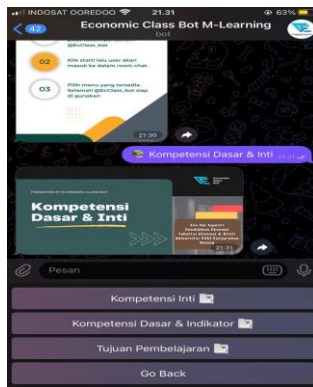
INDOSAT OOREDOO 21.31 63%

42 Economic Class Bot M-Learning
bot

@EcClass_bot

02 Klik start! lalu user akan masuk ke dalam room chat.

03 Pilih menu yang tersedia. Selamat! @EcClass_bot siap di gunakan

21.30

Kompetensi Dasar & Inti 21.31

Kompetensi Dasar & Inti

21.31

Pesan

Kompetensi Inti

Kompetensi Dasar & Indikator

Tujuan Pembelajaran

Go Back